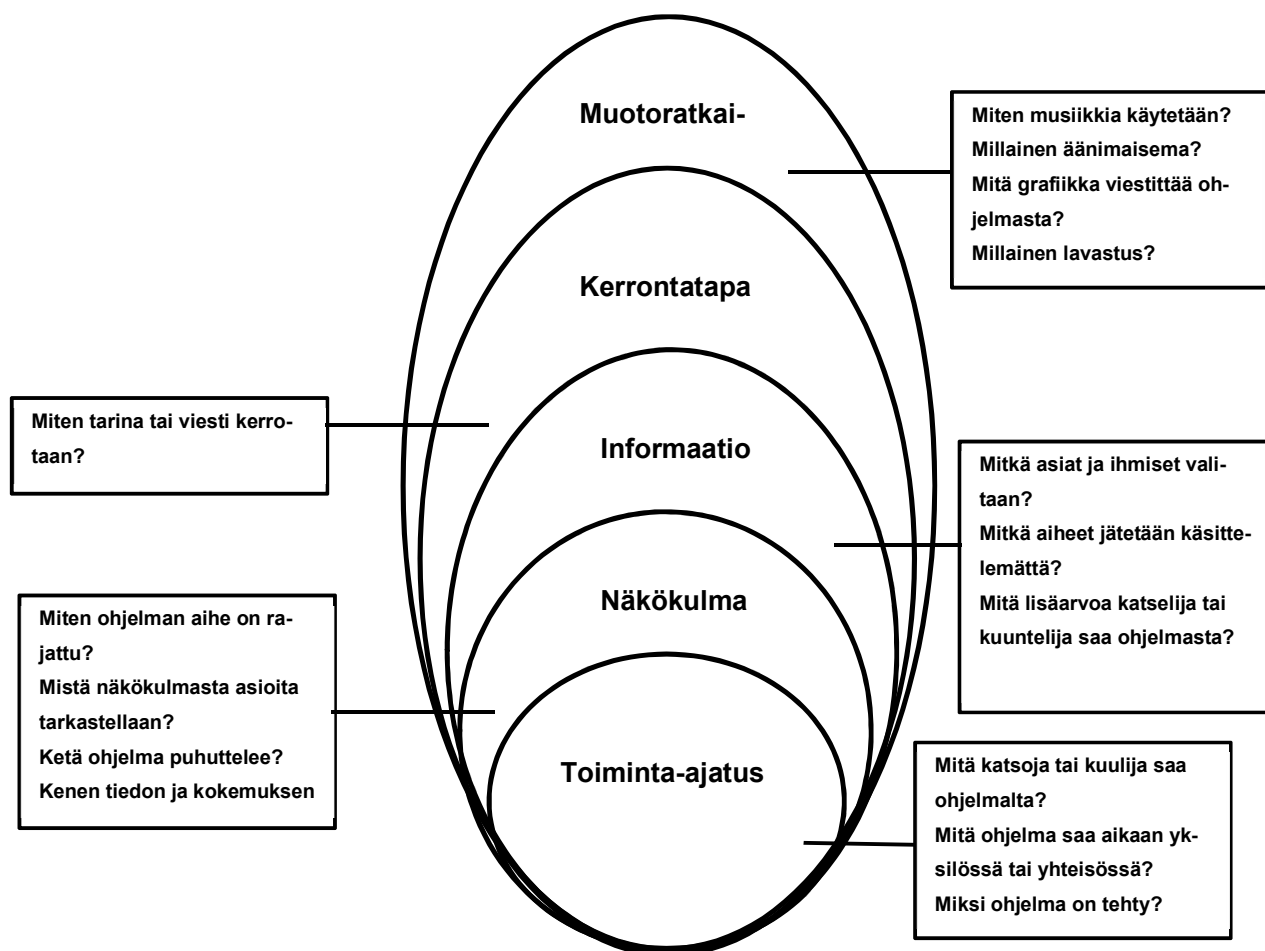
Muotoratkai-

Miten musiikkia käytetään?
Millainen äänimaisema?
Mitä grafiikka viestittää ohjelmasta?
Millainen lavastus?

Kerrontatapa

Miten tarina tai viesti kerrotaan?

Informaatio

Mitkä asiat ja ihmiset valitaan?
Mitkä aiheet jätetään käsittelemättä?
Mitä lisäarvoa katselija tai kuuntelija saa ohjelmasta?

Näkökulma

Miten ohjelman aihe on rajattu?
Mistä näkökulmasta asioita tarkastellaan?
Ketä ohjelma puhuttelee?
Kenen tiedon ja kokemuksen

Toiminta-ajatus

Mitä katsoja tai kuulija saa ohjelmalta?
Mitä ohjelma saa aikaan yksilössä tai yhteisössä?
Miksi ohjelma on tehty?